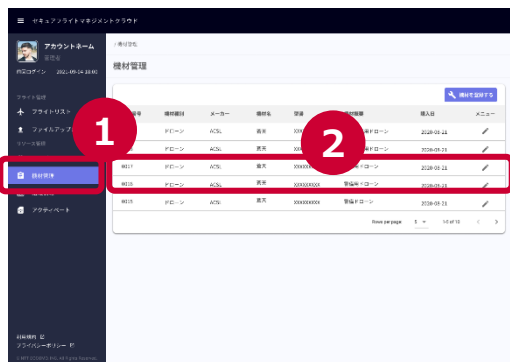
≡ セキュアフライトマネジメントクラウド

アカウントネーム
管理者

前回ログイン 2021-09-14 10:00

フライト管理

フライトリスト

ファイルアップ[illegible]

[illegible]

機材管理

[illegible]

アクティベート

利用規約 ©
プライバシーポリシー ©

© NTT DOCOMO, INC. All Rights Reserved.

‹ 機材管理

機材管理

機材を登録する

| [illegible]番号 | 機材種別 | メーカー | 機体名 | 型番 | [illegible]機種 | 購入日 | メニュー |
|---|---|---|---|---|---|---|---|
| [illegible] | ドローン | ACSL | 蒼天 | XX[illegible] | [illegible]ドローン | 2020-05-25 | ✎ |
| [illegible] | ドローン | ACSL | 蒼天 | XX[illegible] | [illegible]ドローン | 2020-05-25 | ✎ |
| 0017 | ドローン | ACSL | 蒼天 | XX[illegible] | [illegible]ドローン | 2020-05-25 | ✎ |
| 0015 | ドローン | ACSL | 蒼天 | XXXXXXXXX | 警備用ドローン | 2020-05-25 | ✎ |
| 0015 | ドローン | ACSL | 蒼天 | XXXXXXXXX | 警備用ドローン | 2020-05-25 | ✎ |

Rows per page: 5 ▾ 1-5 of 10 ‹ ›

1

2